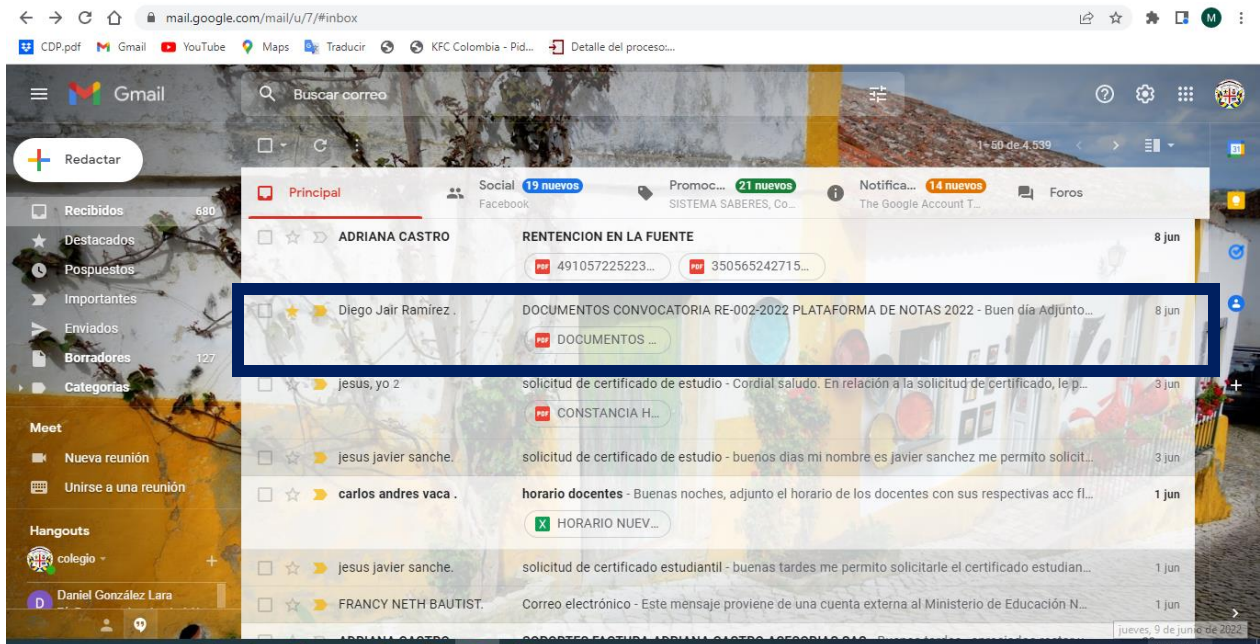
mail.google.com/mail/u/7/#inbox

CDP.pdf Gmail YouTube Maps Traducir KFC Colombia - Pid... Detalle del proceso:...

Gmail

Buscar correo

M

Redactar

Recibidos 680
Destacados
Pospuestos
Importantes
Enviados
Borradores 127
Categorías

Meet
Nueva reunión
Unirse a una reunión

Hangouts
colegio
Daniel González Lara

1-50 de 4.539

Principal
Social 19 nuevos Facebook
Promoc... 21 nuevos SISTEMA SABERES, Co...
Notifica... 14 nuevos The Google Account T...
Foros

ADRIANA CASTRO | RENTENCION EN LA FUENTE | 8 jun
491057225223...
350565242715...

Diego Jair Ramírez . | DOCUMENTOS CONVOCATORIA RE-002-2022 PLATAFORMA DE NOTAS 2022 - Buen día Adjunto... | 8 jun
DOCUMENTOS ...

jesus, yo 2 | solicitud de certificado de estudio - Cordial saludo. En relación a la solicitud de certificado, le p... | 3 jun
CONSTANCIA H...

jesus javier sanche. | solicitud de certificado de estudio - buenos dias mi nombre es javier sanchez me permito solicit... | 3 jun

carlos andres vaca . | horario docentes - Buenas noches, adjunto el horario de los docentes con sus respectivas acc fl... | 1 jun
HORARIO NUEV...

jesus javier sanche. | solicitud de certificado estudiantil - buenas tardes me permito solicitarle el certificado estudian... | 1 jun

FRANCY NETH BAUTIST. | Correo electrónico - Este mensaje proviene de una cuenta externa al Ministerio de Educación N... | 1 jun

jueves, 9 de junio de 2022